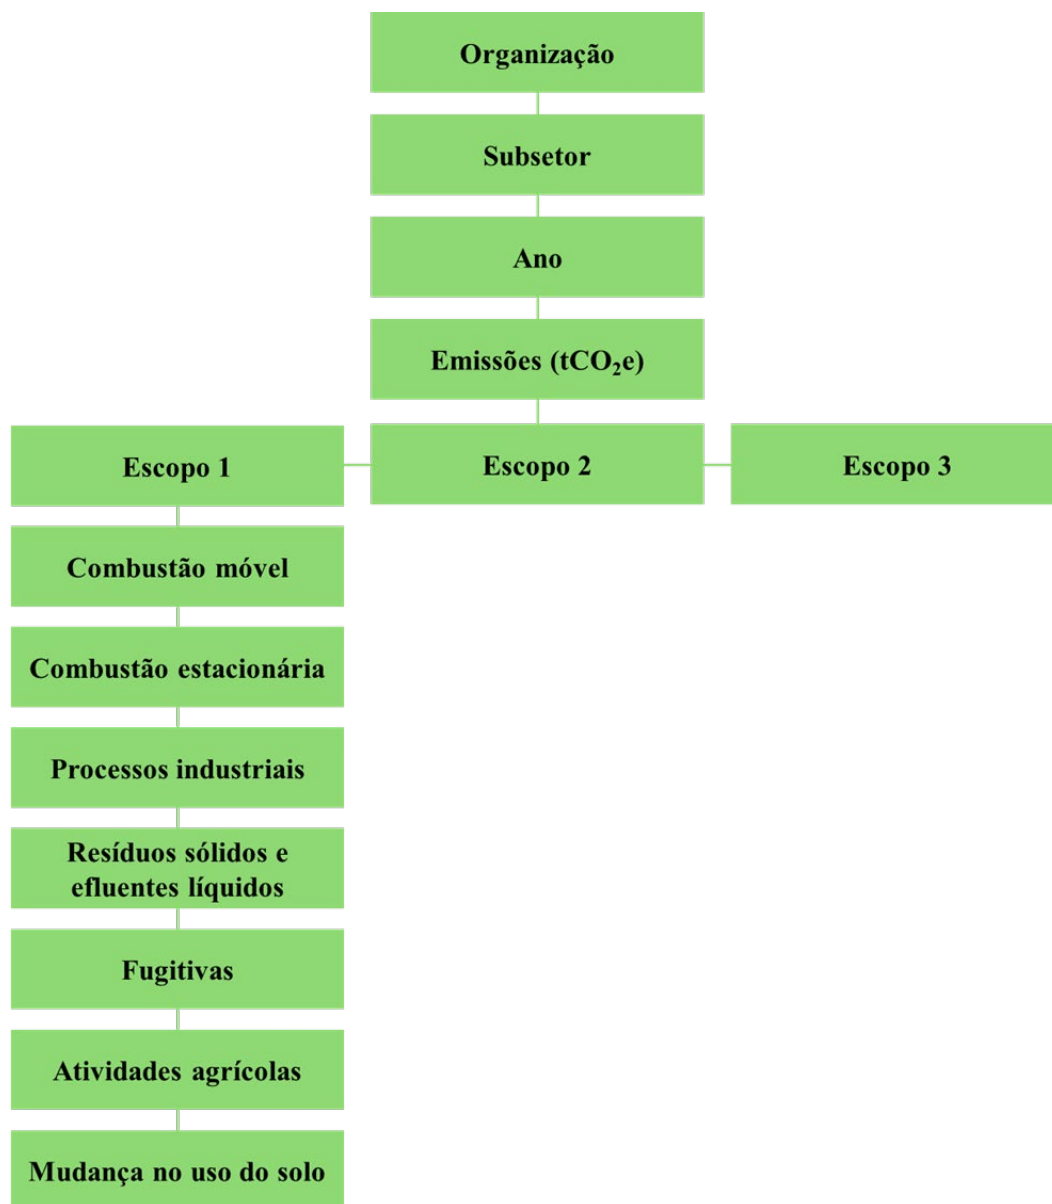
Organização

Subsetor

Ano

Emissões (t$CO_2$e)

Escopo 1

Escopo 2

Escopo 3

Combustão móvel

Combustão estacionária

Processos industriais

Resíduos sólidos e efluentes líquidos

Fugitivas

Atividades agrícolas

Mudança no uso do solo